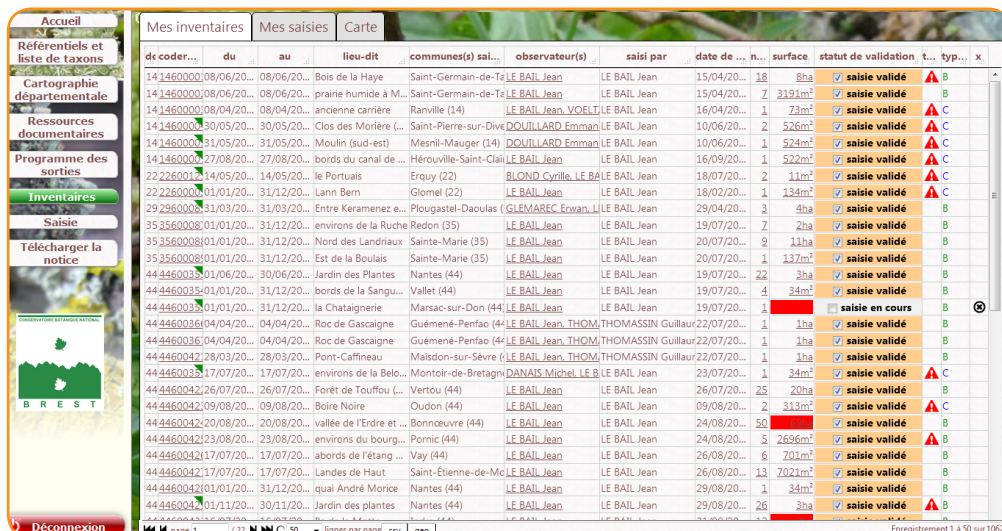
Accueil
Référentiels et liste de taxons
Cartographie départementale
Ressources documentaires
Programme des sorties
Inventaires
Saisie
Télécharger la notice
CONSERVATOIRE BOTANIQUE NATIONAL
BREST
Déconnexion

Mes inventaires | Mes saisies | Carte

| d | coder... | du | au | lieu-dit | communes(s) sai... | observateur(s) | saisi par | date de ... | n... | surface | statut de validation | t... | typ... | x |
|---|---|---|---|---|---|---|---|---|---|---|---|---|---|---|
| 14 | 1460000 | 08/06/20... | 08/06/20... | Bois de la Haye | Saint-Germain-de-Ta | LE BAIL Jean | LE BAIL Jean | 15/04/20... | 18 | 8ha | saisie validé | | B | |
| 14 | 1460000 | 08/06/20... | 08/06/20... | prairie humide à M... | Saint-Germain-de-Ta | LE BAIL Jean | LE BAIL Jean | 15/04/20... | 7 | 3191m² | saisie validé | | B | |
| 14 | 1460000 | 08/04/20... | 08/04/20... | ancienne carrière | Ranville (14) | LE BAIL Jean, VOELT | LE BAIL Jean | 16/04/20... | 1 | 73m² | saisie validé | | C | |
| 14 | 1460000 | 30/05/20... | 30/05/20... | Clos des Morière (... | Saint-Pierre-sur-Dive | DOUILLARD Emman | LE BAIL Jean | 10/06/20... | 2 | 526m² | saisie validé | | C | |
| 14 | 1460000 | 31/05/20... | 31/05/20... | Mesnil-Mauger (sud-est) | Mesnil-Mauger (14) | DOUILLARD Emman | LE BAIL Jean | 10/06/20... | 1 | 524m² | saisie validé | | C | |
| 14 | 1460000 | 27/08/20... | 27/08/20... | bords du canal de ... | Hérouville-Saint-Clai | LE BAIL Jean | LE BAIL Jean | 16/09/20... | 1 | 522m² | saisie validé | | C | |
| 22 | 2260012 | 14/05/20... | 14/05/20... | le Portuais | Erquy (22) | BLOND Cyrille, LE BA | LE BAIL Jean | 18/07/20... | 2 | 11m² | saisie validé | | C | |
| 22 | 2260000 | 01/01/20... | 31/12/20... | Lann Bern | Glomel (22) | LE BAIL Jean | LE BAIL Jean | 18/02/20... | 1 | 134m² | saisie validé | | C | |
| 29 | 2960008 | 31/03/20... | 31/03/20... | Entre Keramenez e... | Plougastel-Daoulas ( | GLEMAREC Erwan, L | LE BAIL Jean | 29/04/20... | 3 | 4ha | saisie validé | | B | |
| 35 | 3560008 | 01/01/20... | 31/12/20... | environs de la Ruche | Redon (35) | LE BAIL Jean | LE BAIL Jean | 20/07/20... | 7 | 2ha | saisie validé | | B | |
| 35 | 3560008 | 01/01/20... | 31/12/20... | Nord des Landriaux | Sainte-Marie (35) | LE BAIL Jean | LE BAIL Jean | 20/07/20... | 9 | 11ha | saisie validé | | B | |
| 35 | 3560008 | 01/01/20... | 31/12/20... | Est de la Boulais | Sainte-Marie (35) | LE BAIL Jean | LE BAIL Jean | 20/07/20... | 1 | 137m² | saisie validé | | B | |
| 44 | 4460035 | 01/06/20... | 30/06/20... | Jardin des Plantes | Nantes (44) | LE BAIL Jean | LE BAIL Jean | 19/07/20... | 22 | 3ha | saisie validé | | B | |
| 44 | 4460035 | 01/01/20... | 31/12/20... | bords de la Sangu... | Vallet (44) | LE BAIL Jean | LE BAIL Jean | 19/07/20... | 4 | 34m² | saisie validé | | B | |
| 44 | 4460035 | 01/01/20... | 31/12/20... | la Chataignerie | Marsac-sur-Don (44) | LE BAIL Jean | LE BAIL Jean | 19/07/20... | 1 | | saisie en cours | | | |
| 44 | 4460036 | 04/04/20... | 04/04/20... | Roc de Gascaigne | Guémené-Penfao (44 | LE BAIL Jean, THOM | THOMASSIN Guillau | 22/07/20... | 1 | 1ha | saisie validé | | B | |
| 44 | 4460036 | 04/04/20... | 04/04/20... | Roc de Gascaigne | Guémené-Penfao (44 | LE BAIL Jean, THOM | THOMASSIN Guillau | 22/07/20... | 1 | 1ha | saisie validé | | B | |
| 44 | 4460042 | 28/03/20... | 28/03/20... | Pont-Caffineau | Maisdon-sur-Sèvre ( | LE BAIL Jean, THOM | THOMASSIN Guillau | 22/07/20... | 1 | 1ha | saisie validé | | B | |
| 44 | 4460033 | 17/07/20... | 17/07/20... | environs de la Belo... | Montoir-de-Bretagn | DANAIS Michel, LE B | LE BAIL Jean | 23/07/20... | 1 | 34m² | saisie validé | | C | |
| 44 | 4460042 | 26/07/20... | 26/07/20... | Forêt de Touffou (... | Vertou (44) | LE BAIL Jean | LE BAIL Jean | 26/07/20... | 25 | 20ha | saisie validé | | B | |
| 44 | 4460042 | 09/08/20... | 09/08/20... | Boire Noire | Oudon (44) | LE BAIL Jean | LE BAIL Jean | 09/08/20... | 2 | 313m² | saisie validé | | C | |
| 44 | 4460042 | 20/08/20... | 20/08/20... | vallée de l'Erdre et ... | Bonnœuvre (44) | LE BAIL Jean | LE BAIL Jean | 24/08/20... | 50 | | saisie validé | | B | |
| 44 | 4460042 | 23/08/20... | 23/08/20... | environs du bourg... | Pornic (44) | LE BAIL Jean | LE BAIL Jean | 24/08/20... | 5 | 2696m² | saisie validé | | B | |
| 44 | 4460042 | 17/07/20... | 17/07/20... | abords de l'étang ... | Vay (44) | LE BAIL Jean | LE BAIL Jean | 26/08/20... | 6 | 701m² | saisie validé | | B | |
| 44 | 4460042 | 17/07/20... | 17/07/20... | Landes de Haut | Saint-Étienne-de-Mc | LE BAIL Jean | LE BAIL Jean | 26/08/20... | 13 | 7021m² | saisie validé | | B | |
| 44 | 4460042 | 01/01/20... | 31/12/20... | quai André Morice | Nantes (44) | LE BAIL Jean | LE BAIL Jean | 29/08/20... | 1 | 34m² | saisie validé | | B | |
| 44 | 4460042 | 01/11/20... | 30/11/20... | Jardin des plantes | Nantes (44) | LE BAIL Jean | LE BAIL Jean | 29/08/20... | 26 | 3ha | saisie validé | | B | |

page 1 / 22 | 50 lignes par page | csv | geo
Enregistrement 1 à 50 sur 106